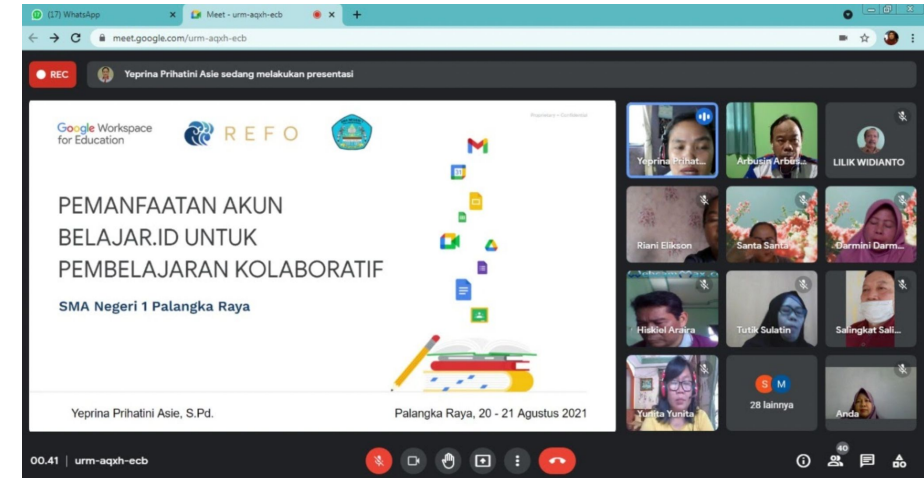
(17) WhatsApp
Meet - urm-aqxh-ecb
meet.google.com/urm-aqxh-ecb
REC
Yeprina Prihatini Asie sedang melakukan presentasi

Google Workspace for Education
REFO
Proprietary + Confidential

PEMANFAATAN AKUN BELAJAR.ID UNTUK PEMBELAJARAN KOLABORATIF

SMA Negeri 1 Palangka Raya

Yeprina Prihatini Asie, S.Pd.
Palangka Raya, 20 - 21 Agustus 2021

Yeprina Prihat...
Arbusin Arbes...
LILIK WIDIANTO
Riani Elikson
Santa Santa
Darmini Darm...
Hiskiel Araira
Tutik Sulatin
Salingkat Sali...
Yunita Yunita
S M
28 lainnya
Anda

00.41 | urm-aqxh-ecb
40